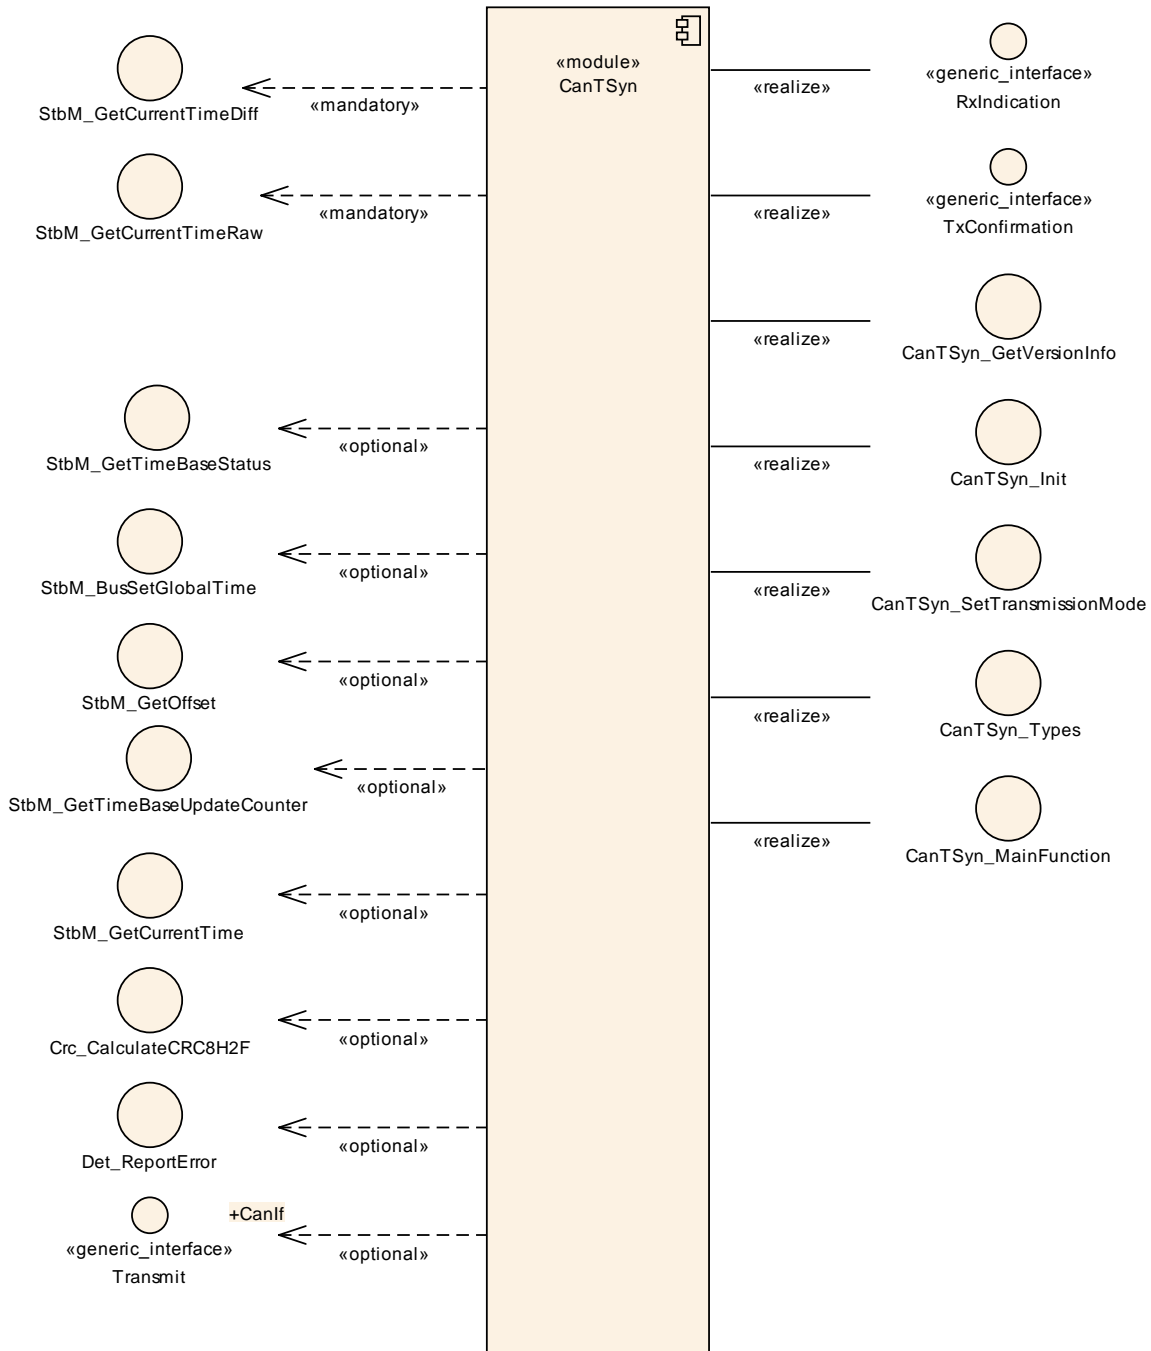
«module»
CanTSyn

StbM_GetCurrentTimeDiff
«mandatory»

StbM_GetCurrentTimeRaw
«mandatory»

StbM_GetTimeBaseStatus
«optional»

StbM_BusSetGlobalTime
«optional»

StbM_GetOffset
«optional»

StbM_GetTimeBaseUpdateCounter
«optional»

StbM_GetCurrentTime
«optional»

Crc_CalculateCRC8H2F
«optional»

Det_ReportError
«optional»

«generic_interface»
Transmit
+CanIf
«optional»

«realize»
«generic_interface»
RxIndication

«realize»
«generic_interface»
TxConfirmation

«realize»
CanTSyn_GetVersionInfo

«realize»
CanTSyn_Init

«realize»
CanTSyn_SetTransmissionMode

«realize»
CanTSyn_Types

«realize»
CanTSyn_MainFunction